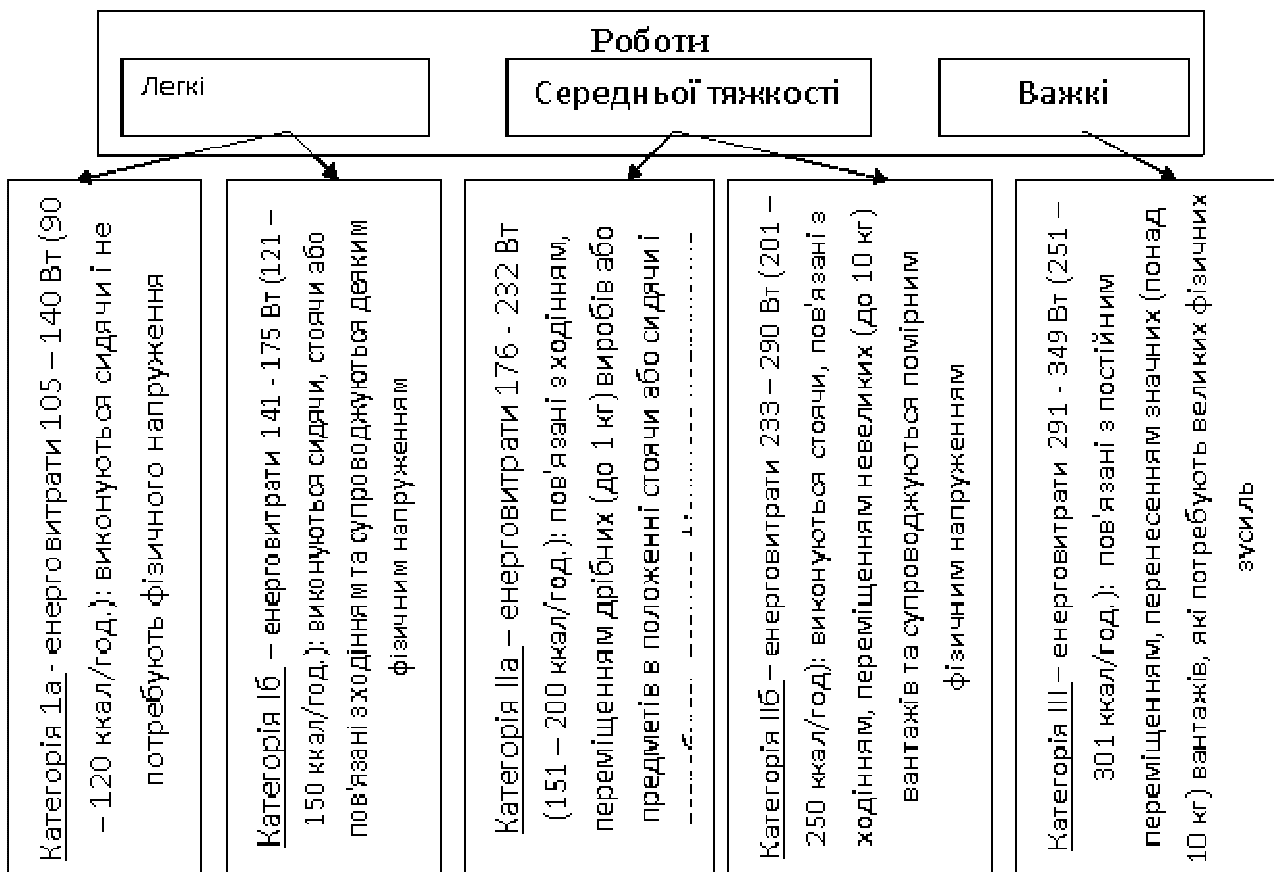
Роботи

Легкі

Середньої тяжкості

Важкі

Категорія 1а - енерговитрати 105 – 140 Вт (90 – 120 ккал/год.): виконуються сидячи і не потребують фізичного напруження

Категорія ІБ – енерговитрати 141 - 175 Вт (121 – 150 ккал/год.): виконуються сидячи, стоячи або пов'язані з ходінням та супроводжуються деяким фізичним напруженням

Категорія ІІа – енерговитрати 176 - 232 Вт (151 – 200 ккал/год.): пов'язані з ходінням, переміщенням дрібних (до 1 кг) виробів або предметів в положенні стоячи або сидячі і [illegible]

Категорія ІІБ – енерговитрати 233 – 290 Вт (201 – 250 ккал/год): виконуються стоячи, пов'язані з ходінням, переміщенням невеликих (до 10 кг) вантажів та супроводжуються помірним фізичним напруженням

Категорія ІІІ – енерговитрати 291 - 349 Вт (251 – 301 ккал/год.): пов'язані з постійним переміщенням, перенесенням значних (понад 10 кг) вантажів, які потребують великих фізичних зусиль